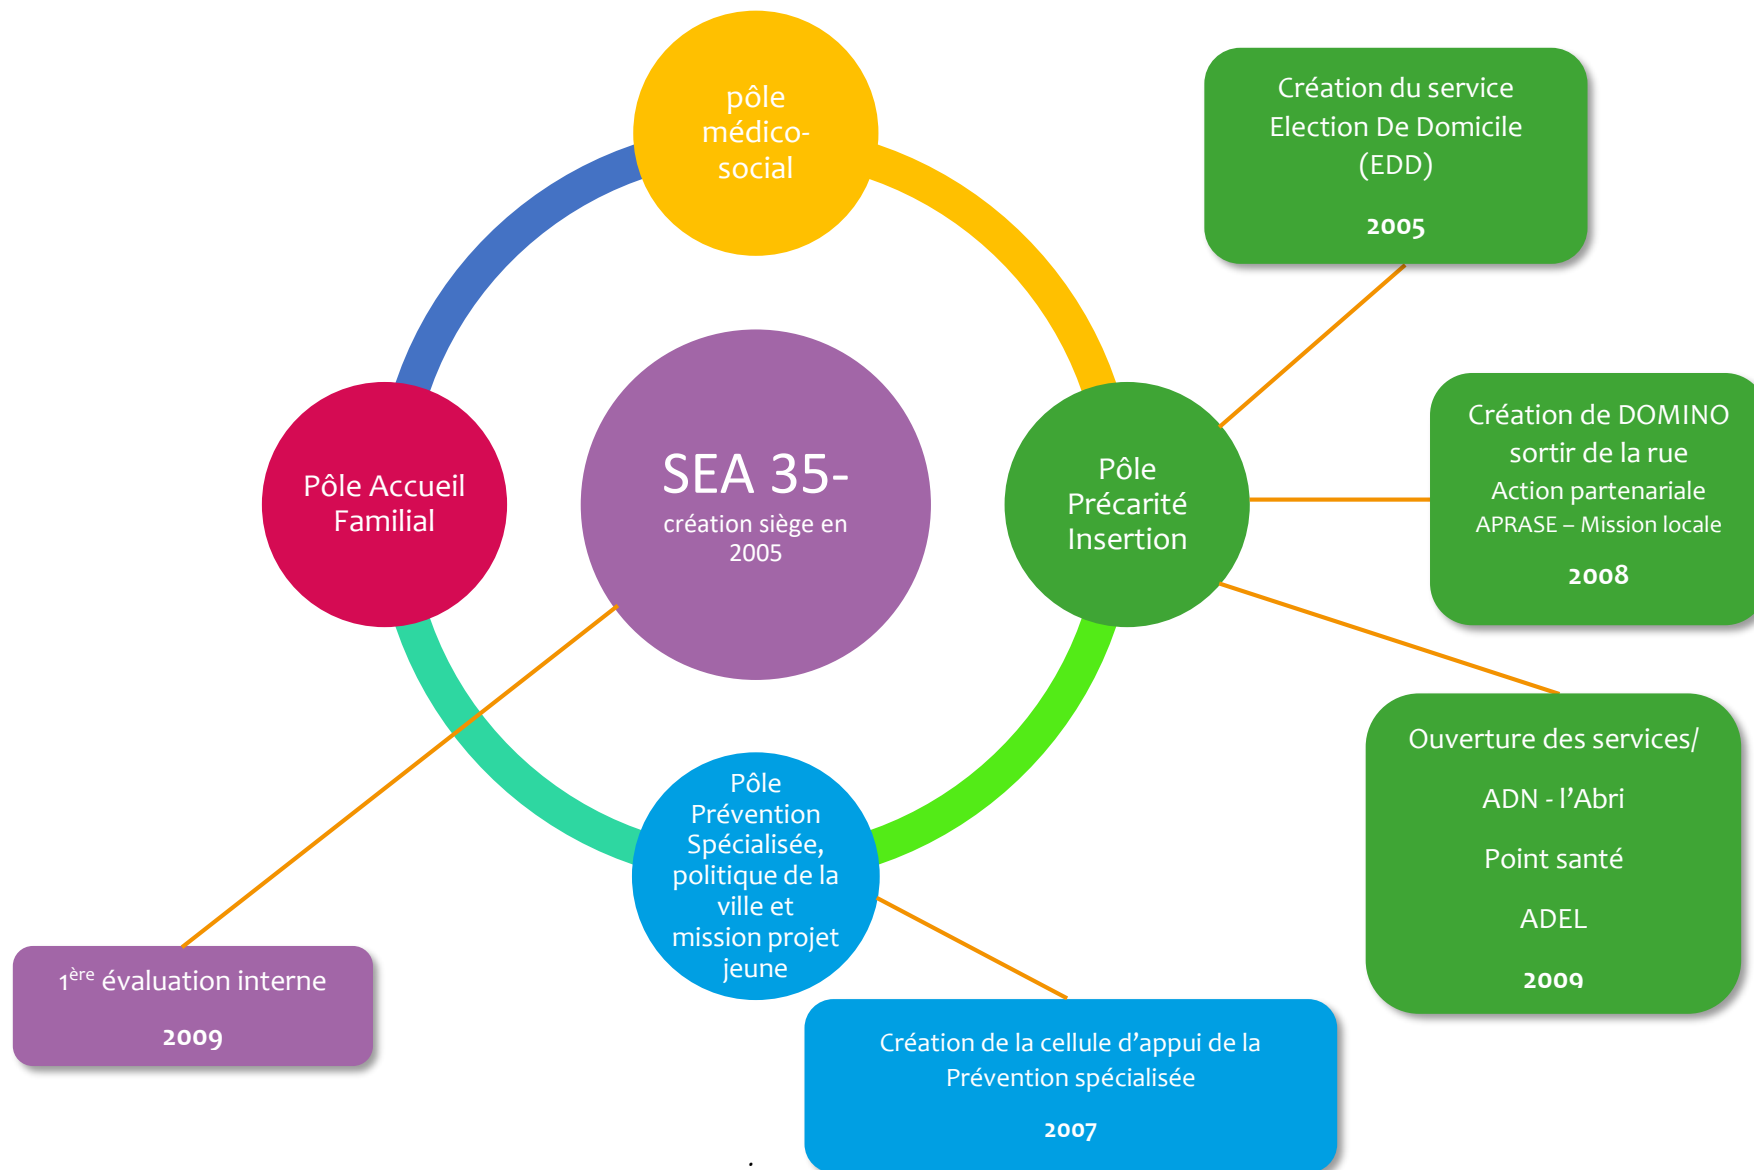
pôle médico-social

Création du service Election De Domicile (EDD)

2005

Pôle Accueil Familial

SEA 35-

création siège en 2005

Pôle Précarité Insertion

Création de DOMINO sortir de la rue

Action partenariale

APRASE – Mission locale

2008

Ouverture des services/

ADN - l'Abri

Point santé

ADEL

2009

Pôle Prévention Spécialisée, politique de la ville et mission projet jeune

$1^{ère}$ évaluation interne

2009

Création de la cellule d'appui de la Prévention spécialisée

2007